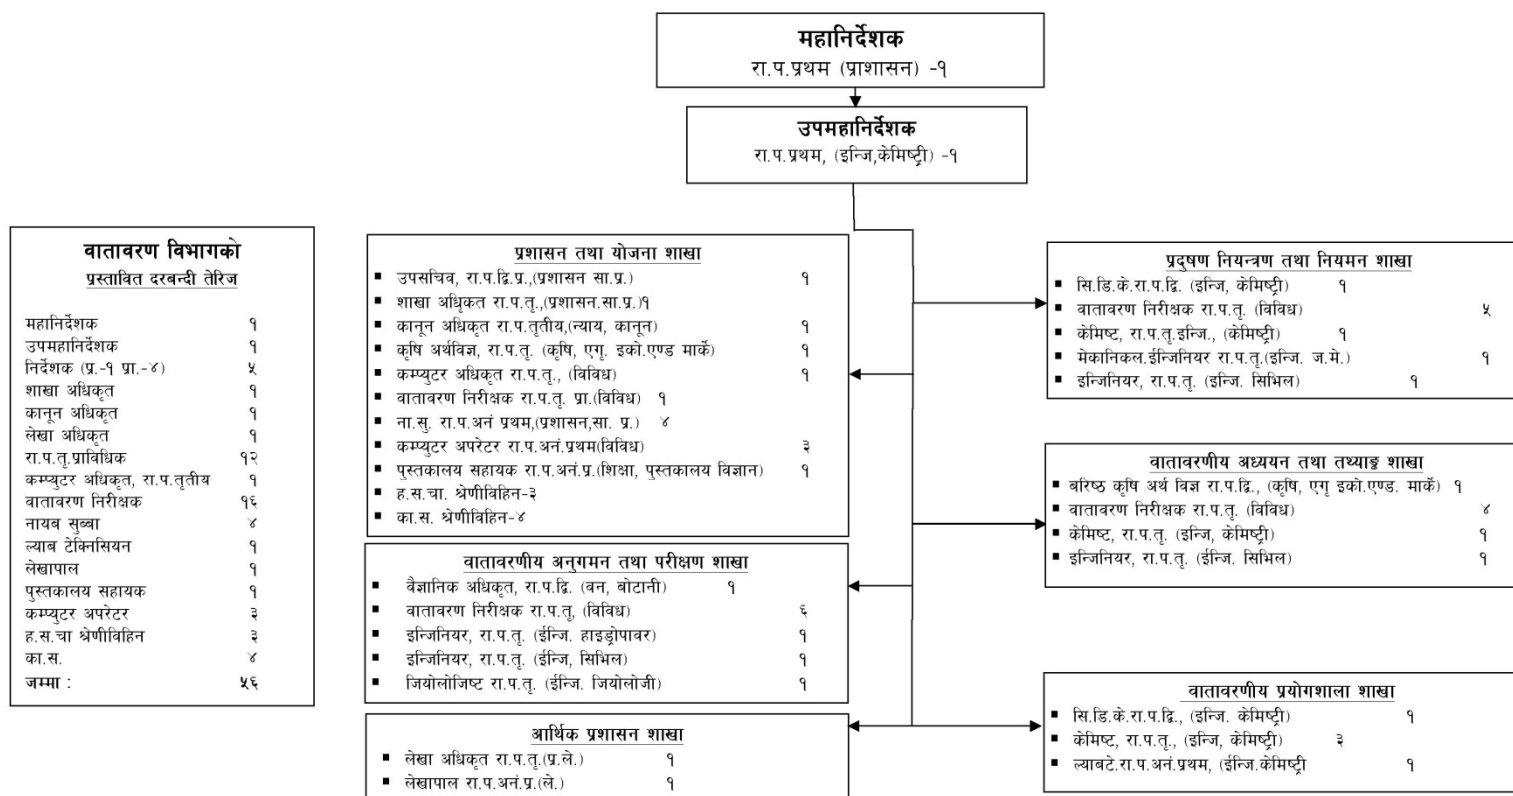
महानिर्देशक
रा.प.प्रथम (प्राशासन) -१

उपमहानिर्देशक
रा.प.प्रथम, (इन्जि,केमिष्ट्री) -१

वातावरण विभागको
प्रस्तावित दरबन्दी तेरिज

| | |
|---|---|
| महानिर्देशक | १ |
| उपमहानिर्देशक | १ |
| निर्देशक (प्र.-१ प्रा.-४) | ५ |
| शाखा अधिकृत | १ |
| कानून अधिकृत | १ |
| लेखा अधिकृत | १ |
| रा.प.तृ.प्राविधिक | १२ |
| कम्प्युटर अधिकृत, रा.प.तृतीय | १ |
| वातावरण निरीक्षक | १६ |
| नायब सुब्बा | ४ |
| ल्याब टेक्निसियन | १ |
| लेखापाल | १ |
| पुस्तकालय सहायक | १ |
| कम्प्युटर अपरेटर | ३ |
| ह.स.चा श्रेणीविहिन | ३ |
| का.स. | ४ |
| जम्मा : | ५६ |

प्रशासन तथा योजना शाखा
▪ उपसचिव, रा.प.द्वि.प्र.,(प्रशासन सा.प्र.) १
▪ शाखा अधिकृत रा.प.तृ.,(प्रशासन.सा.प्र.)१
▪ कानून अधिकृत रा.प.तृतीय,(न्याय, कानून) १
▪ कृषि अर्थविज्ञ, रा.प.तृ. (कृषि, एगृ. इको.एण्ड मार्के) १
▪ कम्प्युटर अधिकृत रा.प.तृ., (विविध) १
▪ वातावरण निरीक्षक रा.प.तृ. प्रा.(विविध) १
▪ ना.सु. रा.प.अनं प्रथम,(प्रशासन,सा. प्र.) ४
▪ कम्प्युटर अपरेटर रा.प.अनं.प्रथम(विविध) ३
▪ पुस्तकालय सहायक रा.प.अनं.प्र.(शिक्षा, पुस्तकालय विज्ञान) १
▪ ह.स.चा. श्रेणीविहिन-३
▪ का.स. श्रेणीविहिन-४

वातावरणीय अनुगमन तथा परीक्षण शाखा
▪ वैज्ञानिक अधिकृत, रा.प.द्वि. (वन, बोटानी) १
▪ वातावरण निरीक्षक रा.प.तृ, (विविध) ६
▪ इन्जिनियर, रा.प.तृ. (ईन्जि. हाइड्रोपावर) १
▪ इन्जिनियर, रा.प.तृ. (ईन्जि, सिभिल) १
▪ जियोलोजिष्ट रा.प.तृ. (ईन्जि. जियोलोजी) १

आर्थिक प्रशासन शाखा
▪ लेखा अधिकृत रा.प.तृ.(प्र.ले.) १
▪ लेखापाल रा.प.अनं.प्र.(ले.) १

प्रदुषण नियन्त्रण तथा नियमन शाखा
▪ सि.डि.के.रा.प.द्वि. (इन्जि, केमिष्ट्री) १
▪ वातावरण निरीक्षक रा.प.तृ. (विविध) ५
▪ केमिष्ट, रा.प.तृ.इन्जि., (केमिष्ट्री) १
▪ मेकानिकल.ईन्जिनियर रा.प.तृ.(इन्जि. ज.मे.) १
▪ इन्जिनियर, रा.प.तृ. (इन्जि. सिभिल) १

वातावरणीय अध्ययन तथा तथ्याङ्क शाखा
▪ बरिष्ठ कृषि अर्थ विज्ञ रा.प.द्वि., (कृषि, एगृ इको.एण्ड. मार्के) १
▪ वातावरण निरीक्षक रा.प.तृ. (विविध) ४
▪ केमिष्ट, रा.प.तृ. (इन्जि, केमिष्ट्री) १
▪ इन्जिनियर, रा.प.तृ. (ईन्जि. सिभिल) १

वातावरणीय प्रयोगशाला शाखा
▪ सि.डि.के.रा.प.द्वि., (इन्जि. केमिष्ट्री) १
▪ केमिष्ट, रा.प.तृ., (इन्जि, केमिष्ट्री) ३
▪ ल्याबटे.रा.प.अनं.प्रथम, (ईन्जि.केमिष्ट्री १